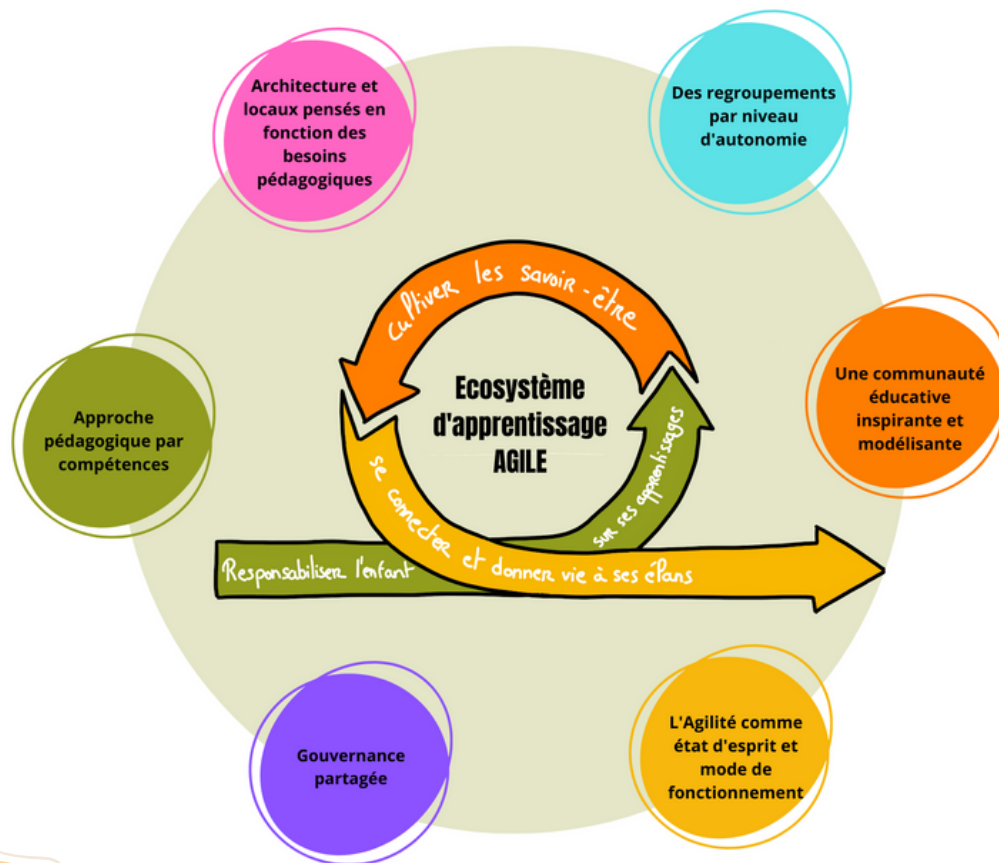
Architecture et locaux pensés en fonction des besoins pédagogiques

Des regroupements par niveau d'autonomie

cultiver les savoir-être

Ecosystème d'apprentissage AGILE

Approche pédagogique par compétences

Une communauté éducative inspirante et modélisante

sur ses apprentissages

se connecter et donner vie à ses élans

Responsabiliser l'enfant

Gouvernance partagée

L'Agilité comme état d'esprit et mode de fonctionnement